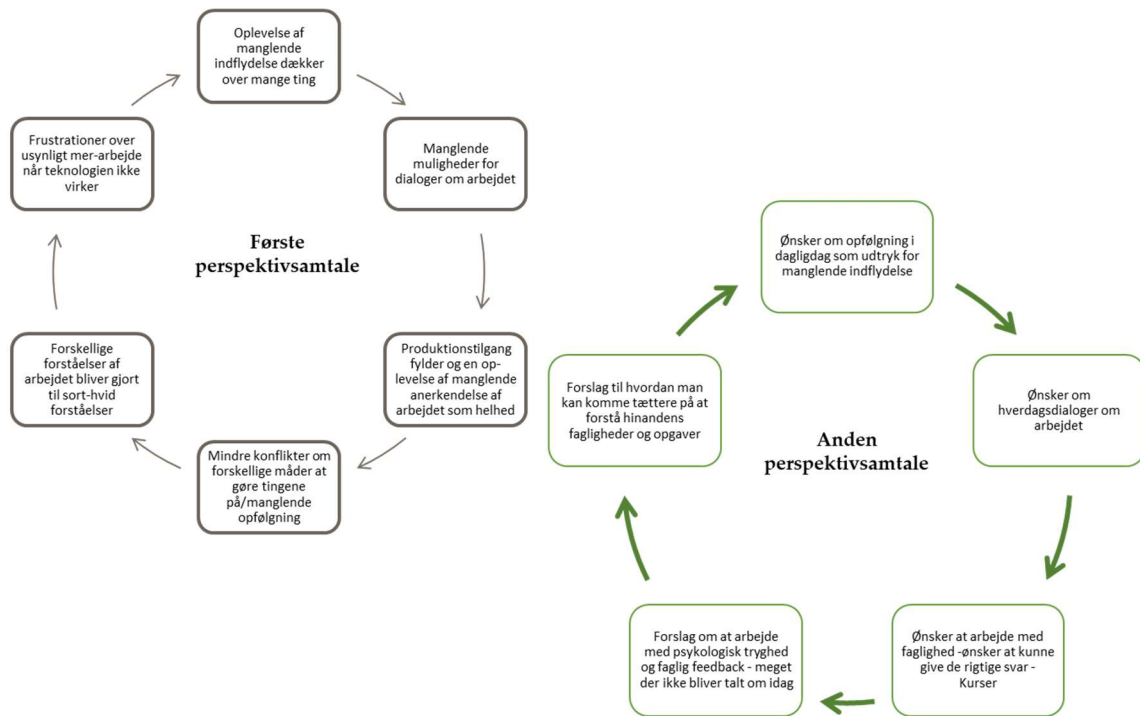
Oplevelse af manglende indflydelse dækker over mange ting

Manglende muligheder for dialoger om arbejdet

Produktionstilgang fylder og en oplevelse af manglende anerkendelse af arbejdet som helhed

Mindre konflikter om forskellige måder at gøre tingene på/manglende opfølgning

Forskellige forståelser af arbejdet bliver gjort til sort-hvid forståelser

Frustrationer over usynligt mer-arbejde når teknologien ikke virker

Første perspektivsamtale

Ønsker om opfølgning i dagligdag som udtryk for manglende indflydelse

Ønsker om hverdagsdialoger om arbejdet

Ønsker at arbejde med faglighed -ønsker at kunne give de rigtige svar - Kurser

Forslag om at arbejde med psykologisk tryghed og faglig feedback - meget der ikke bliver talt om idag

Forslag til hvordan man kan komme tættere på at forstå hinandens fagligheder og opgaver

Anden perspektivsamtale